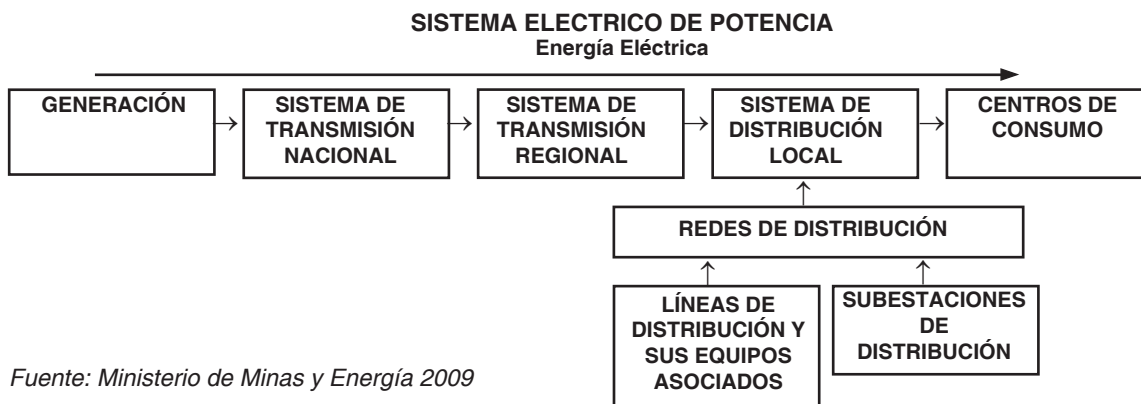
SISTEMA ELECTRICO DE POTENCIA
Energía Eléctrica

GENERACIÓN

SISTEMA DE TRANSMISIÓN NACIONAL

SISTEMA DE TRANSMISIÓN REGIONAL

SISTEMA DE DISTRIBUCIÓN LOCAL

CENTROS DE CONSUMO

REDES DE DISTRIBUCIÓN

LÍNEAS DE DISTRIBUCIÓN Y SUS EQUIPOS ASOCIADOS

SUBESTACIONES DE DISTRIBUCIÓN

Fuente: Ministerio de Minas y Energía 2009